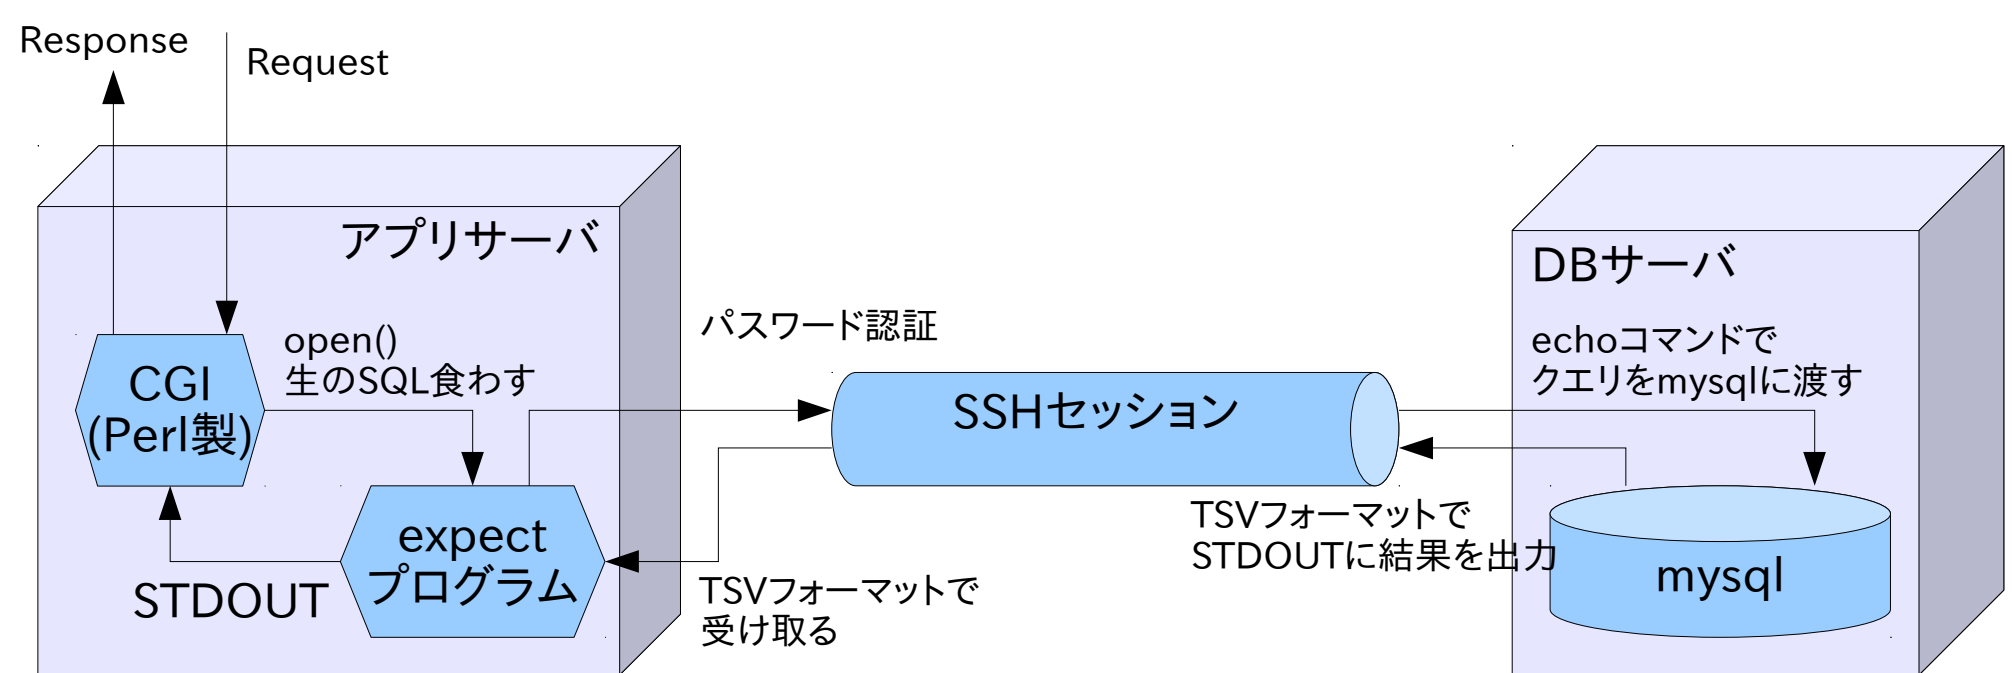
Response

Request

アプリサーバ

CGI
(Perl製)

open()
生のSQL食わす

expect
プログラム

STDOUT

パスワード認証

SSHセッション

TSVフォーマットで
受け取る

DBサーバ

echoコマンドで
クエリをmysqlに渡す

TSVフォーマットで
STDOUTに結果を出力

mysql